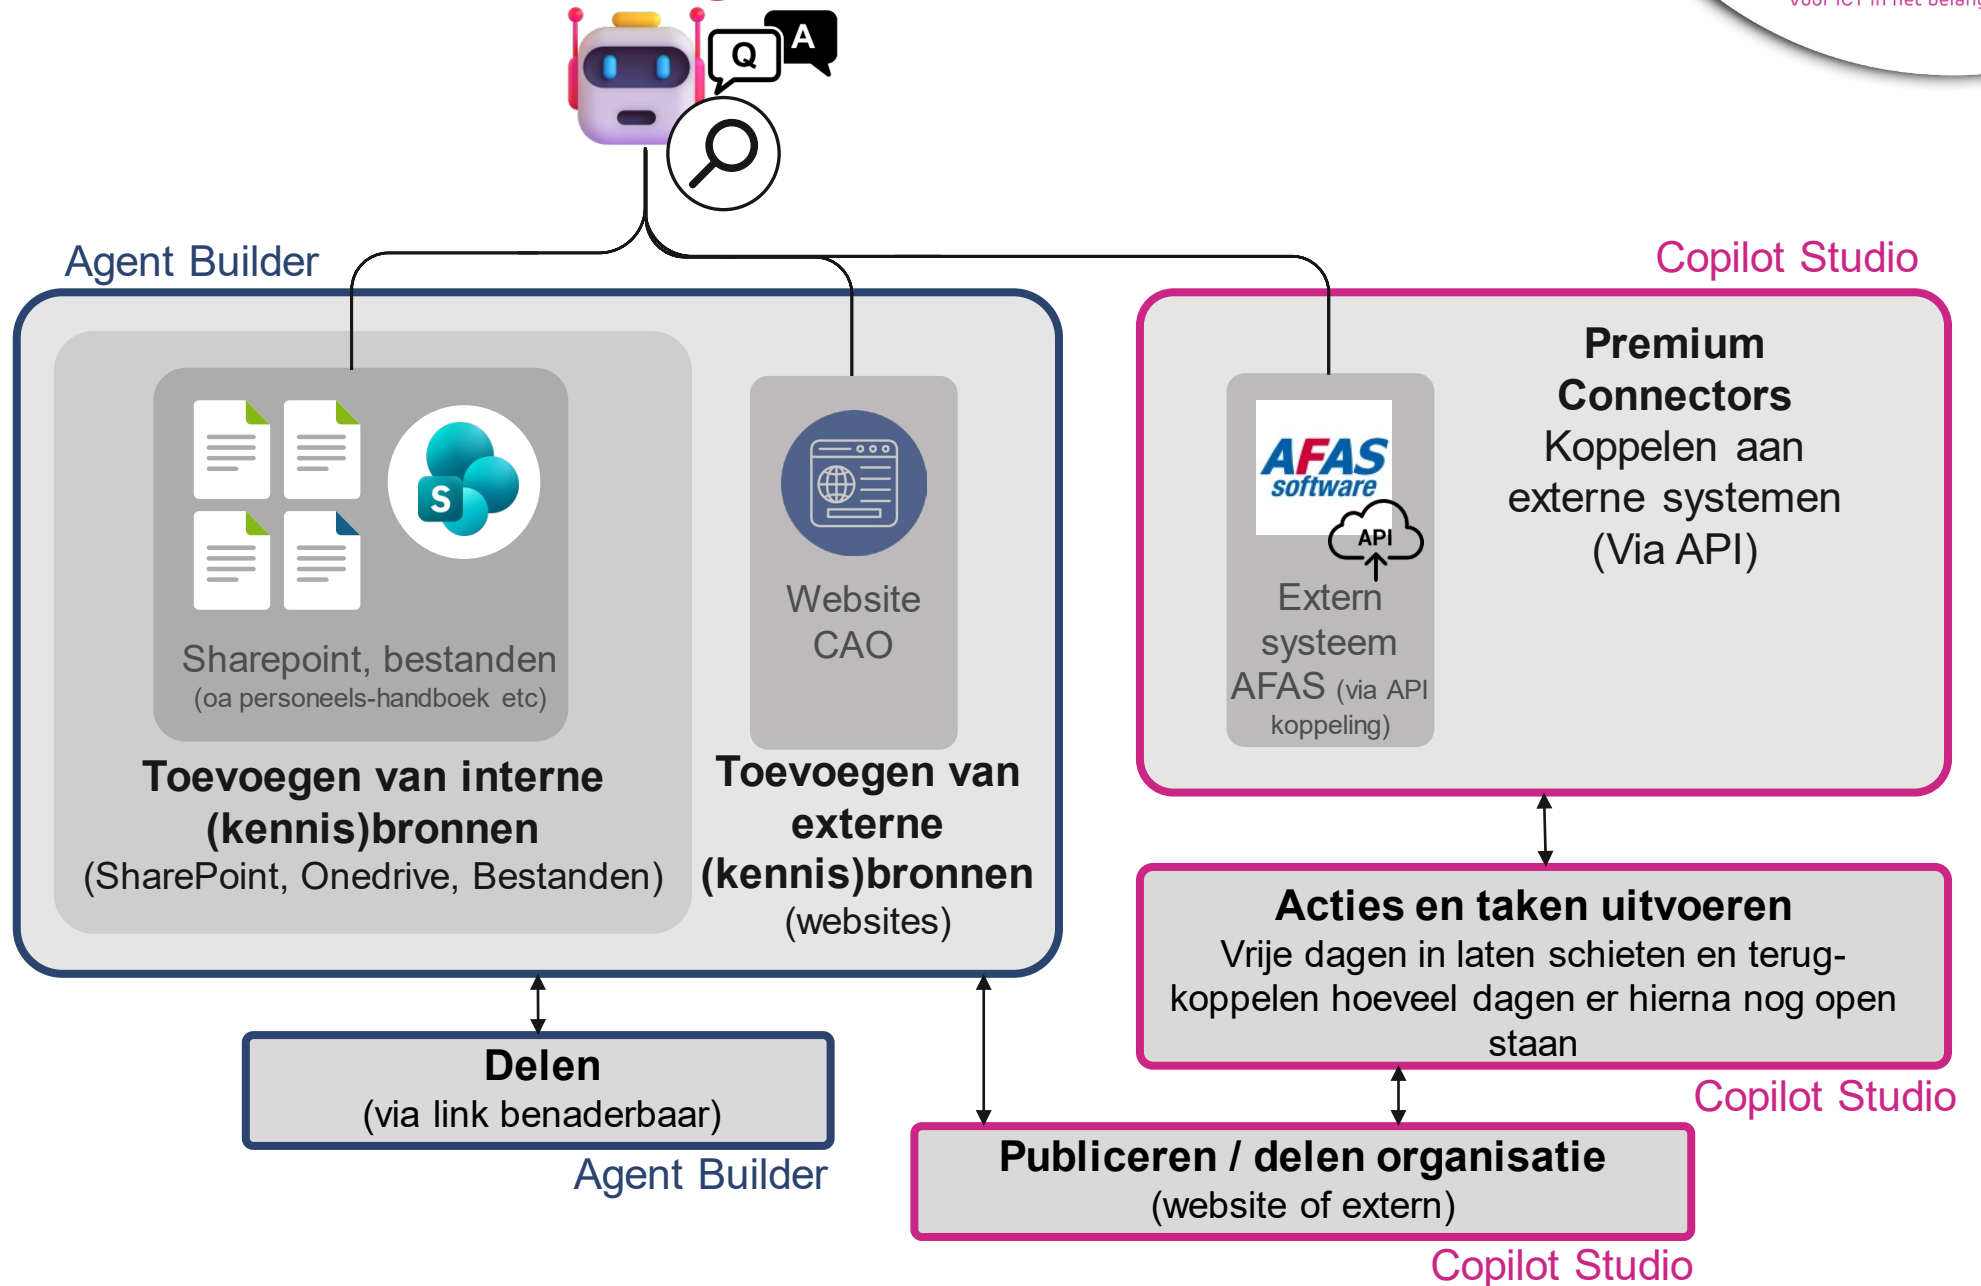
Q A

Agent Builder

Copilot Studio

S

Sharepoint, bestanden
(oa personeels-handboek etc)

Toevoegen van interne (kennis)bronnen
(SharePoint, Onedrive, Bestanden)

Website CAO

Toevoegen van externe (kennis)bronnen
(websites)

AFAS software

API

Extern systeem AFAS (via API koppeling)

Premium Connectors
Koppelen aan externe systemen (Via API)

Acties en taken uitvoeren
Vrije dagen in laten schieten en terugkoppelen hoeveel dagen er hierna nog open staan

Copilot Studio

Delen
(via link benaderbaar)

Agent Builder

Publiceren / delen organisatie
(website of extern)

Copilot Studio